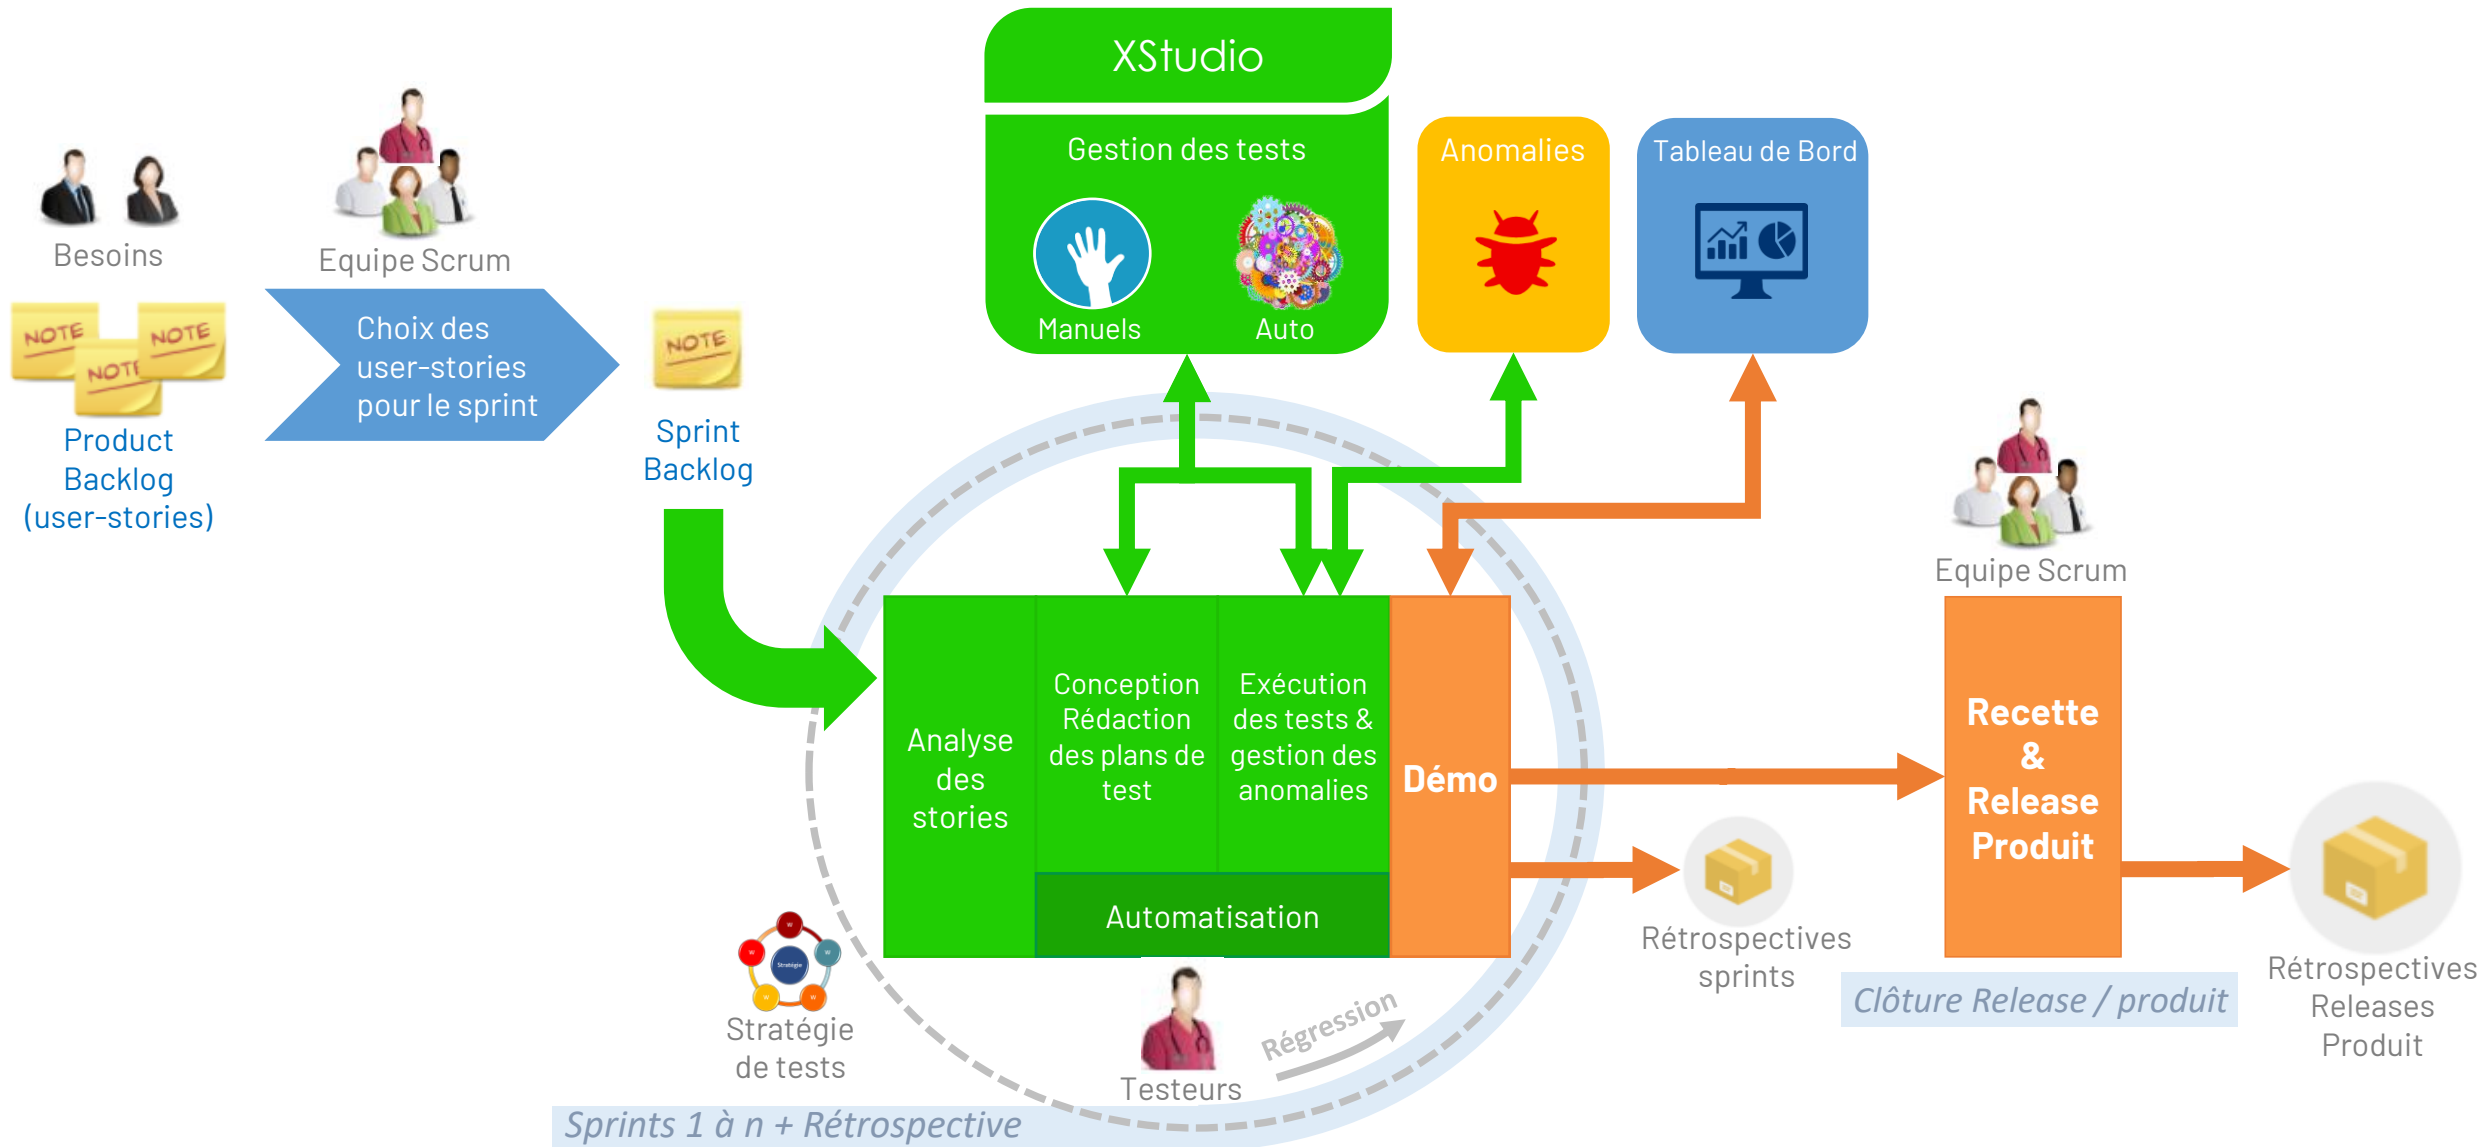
XStudio

Gestion des tests

Manuels

Auto

Anomalies

Tableau de Bord

Besoins

Equipe Scrum

NOTE NOTE NOTE

Choix des user-stories pour le sprint

NOTE

Product Backlog (user-stories)

Sprint Backlog

Equipe Scrum

Analyse des stories

Conception Rédaction des plans de test

Exécution des tests & gestion des anomalies

Démo

Automatisation

Recette & Release Produit

Rétrospectives sprints

Rétrospectives Releases Produit

Clôture Release / produit

Stratégie de tests

Testeurs

Régression

Sprints 1 à n + Rétrospective